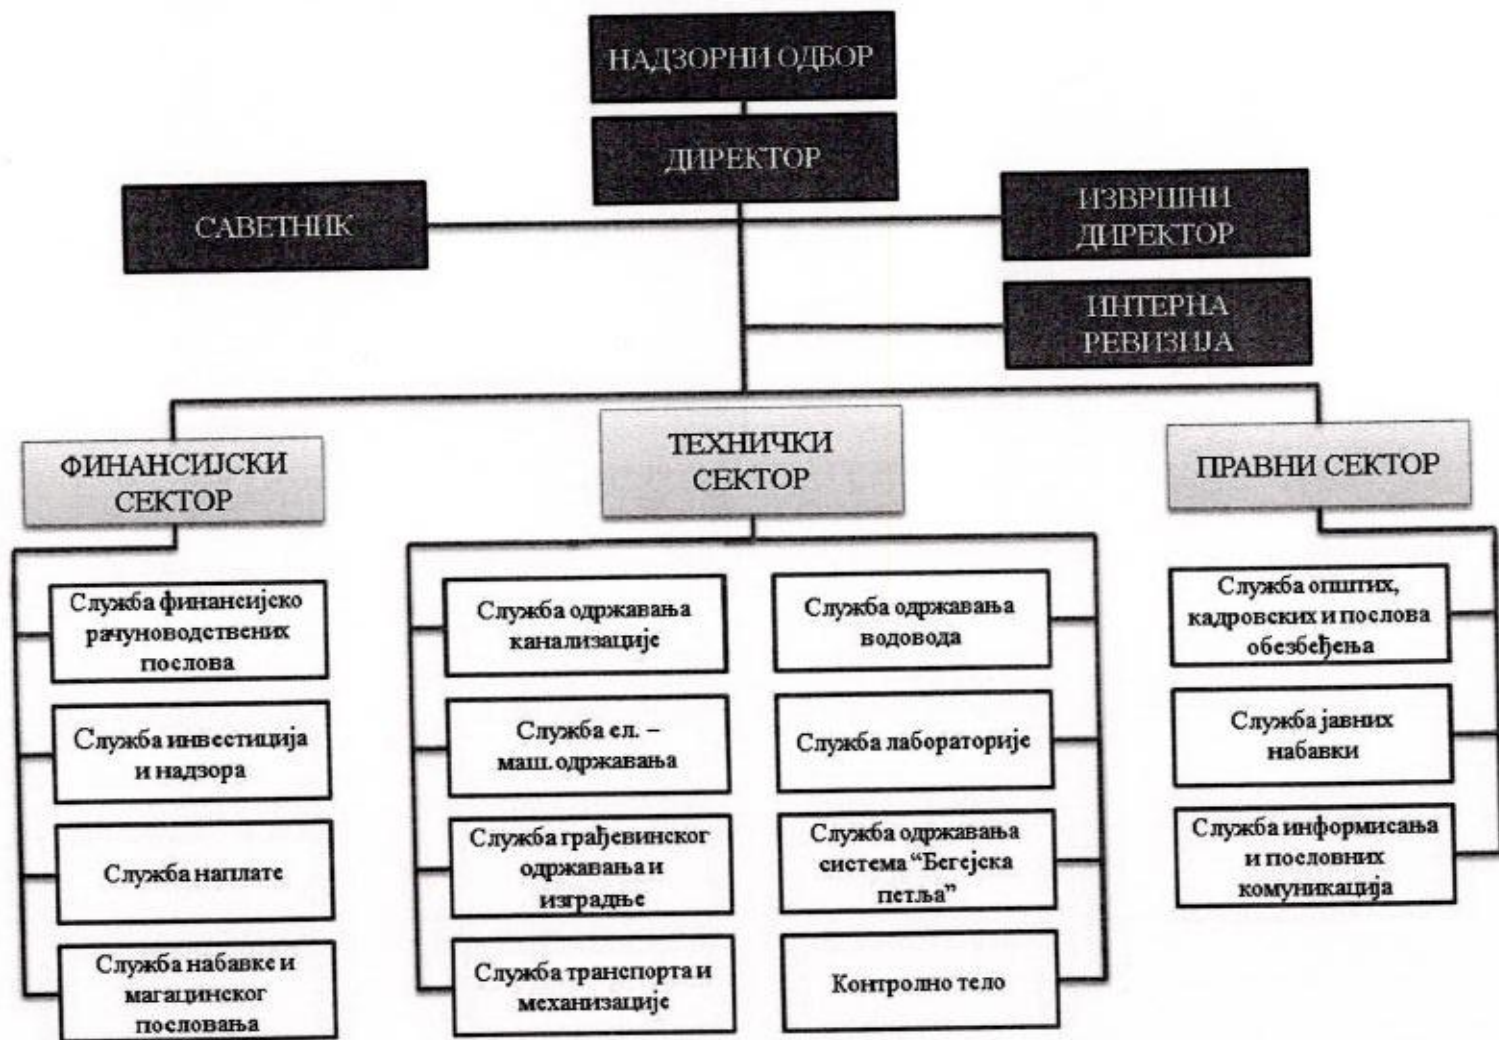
НАДЗОРНИ ОДБОР

ДИРЕКТОР

САВЕТНИК

ИЗВРШНИ ДИРЕКТОР

ИНТЕРНА РЕВИЗИЈА

ФИНАНСИЈСКИ СЕКТОР

Служба финансијско рачуноводствених послова

Служба инвестиција и надзора

Служба наплате

Служба набавке и магацинског пословања

ТЕХНИЧКИ СЕКТОР

Служба одржавања канализације

Служба ел. – маш. одржавања

Служба грађевинског одржавања и изградње

Служба транспорта и механизације

Служба одржавања водовода

Служба лабораторије

Служба одржавања система "Бегејска петља"

Контролно тело

ПРАВНИ СЕКТОР

Служба општих, кадровских и послова обезбеђења

Служба јавних набавки

Служба информисања и пословних комуникација